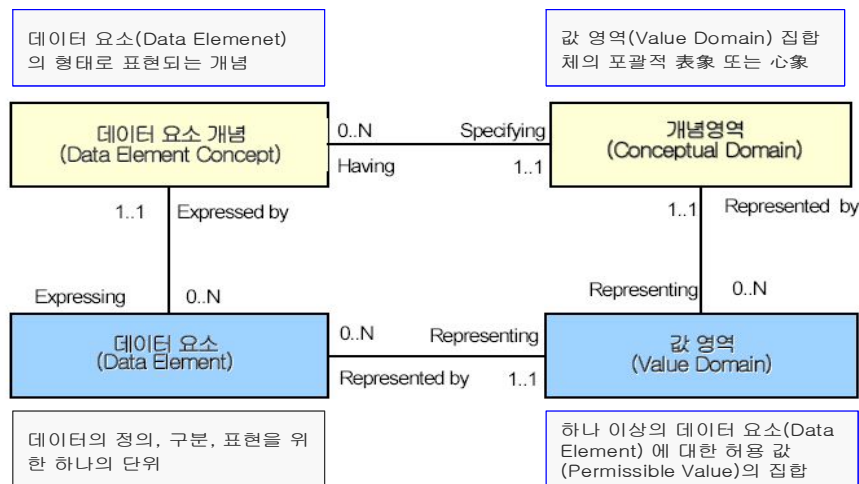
데이터 요소(Data Elemenet)의 형태로 표현되는 개념

값 영역(Value Domain) 집합체의 포괄적 表象 또는 心象

데이터 요소 개념
(Data Element Concept)

0..N

Specifying

Having

1..1

개념영역
(Conceptual Domain)

1..1

Expressed by

1..1

Represented by

Expressing

0..N

Representing

0..N

데이터 요소
(Data Element)

0..N

Representing

Represented by

1..1

값 영역
(Value Domain)

데이터의 정의, 구분, 표현을 위한 하나의 단위

하나 이상의 데이터 요소(Data Element)에 대한 허용 값(Permissible Value)의 집합